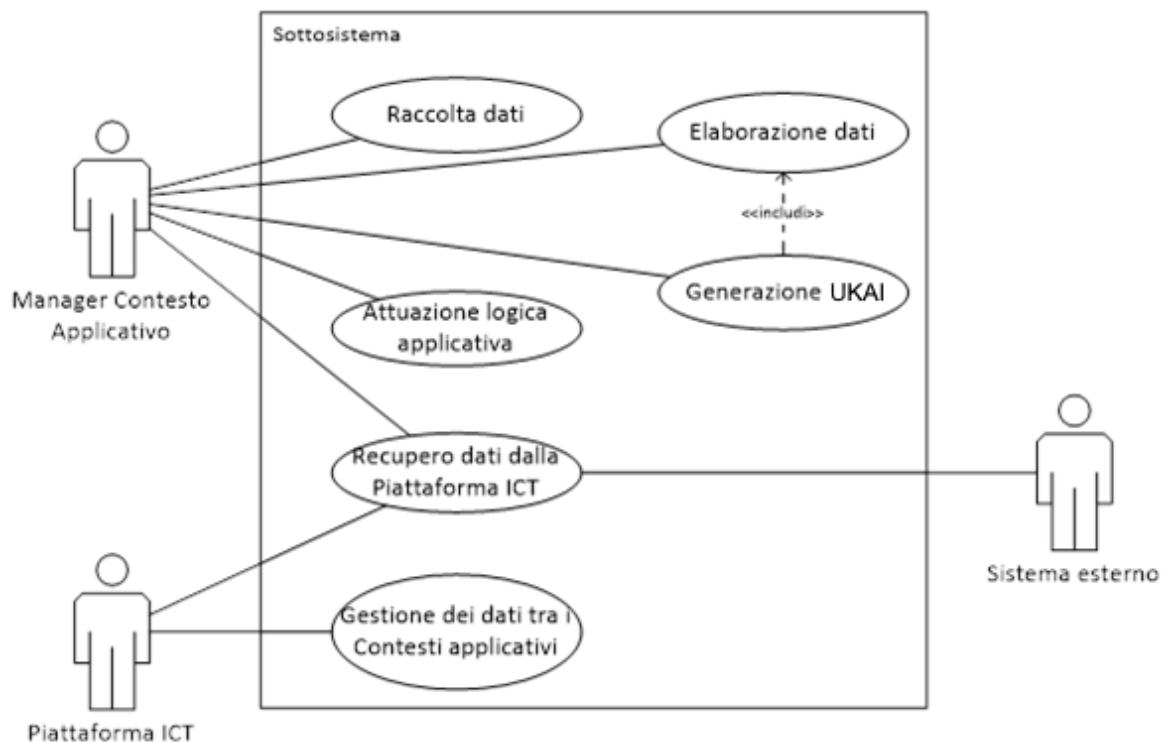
Sottosistema

Raccolta dati

Elaborazione dati

<<includi>>

Generazione UKAI

Attuazione logica applicativa

Recupero dati dalla Piattaforma ICT

Gestione dei dati tra i Contesti applicativi

Manager Contesto Applicativo

Piattaforma ICT

Sistema esterno